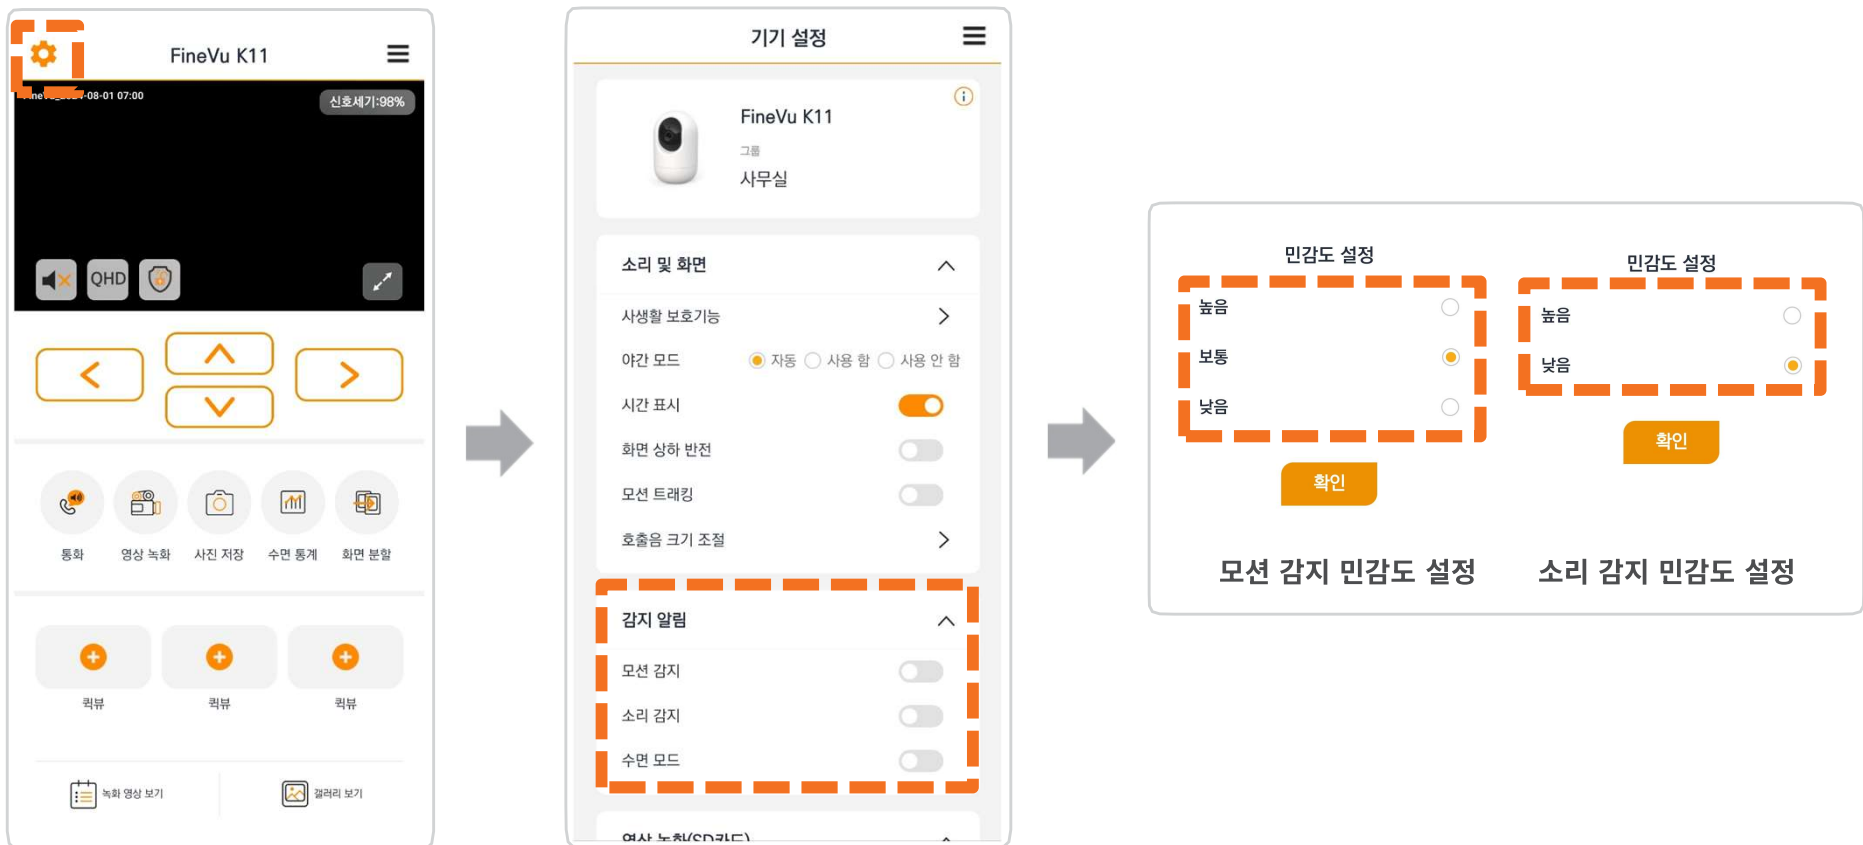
FineVu K11

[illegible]-08-01 07:00

신호세기:98%

QHD

통화 영상 녹화 사진 저장 수면 통계 화면 분할

퀵뷰 퀵뷰 퀵뷰

녹화 영상 보기 갤러리 보기

기기 설정

FineVu K11

그룹

사무실

소리 및 화면

사생활 보호기능

야간 모드 자동 사용 함 사용 안 함

시간 표시

화면 상하 반전

모션 트래킹

호출음 크기 조절

감지 알림

모션 감지

소리 감지

수면 모드

영상 녹화(SD카드)

민감도 설정

높음

보통

낮음

확인

민감도 설정

높음

낮음

확인

모션 감지 민감도 설정

소리 감지 민감도 설정